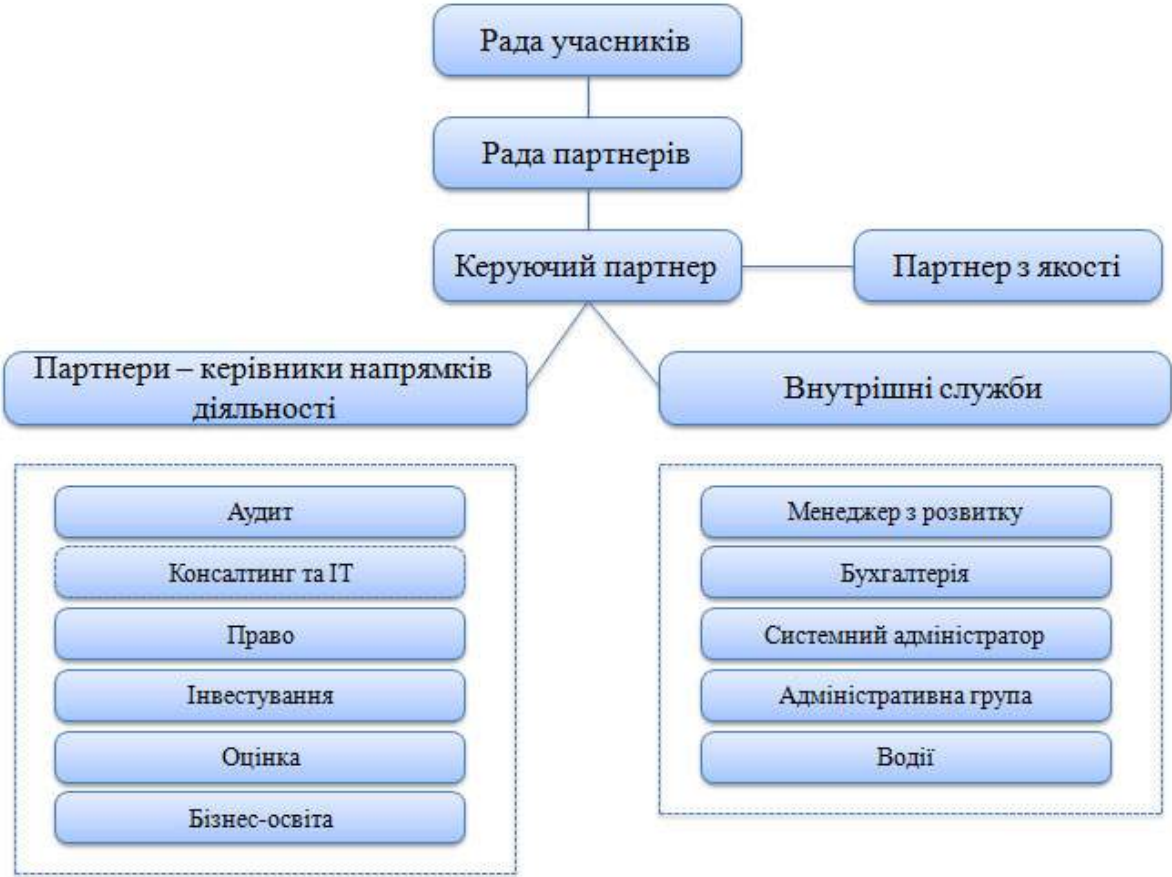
Рада учасників

Рада партнерів

Керуючий партнер

Партнер з якості

Партнери – керівники напрямків діяльності

Внутрішні служби

Аудит

Консалтинг та ІТ

Право

Інвестування

Оцінка

Бізнес-освіта

Менеджер з розвитку

Бухгалтерія

Системний адміністратор

Адміністративна група

Водії